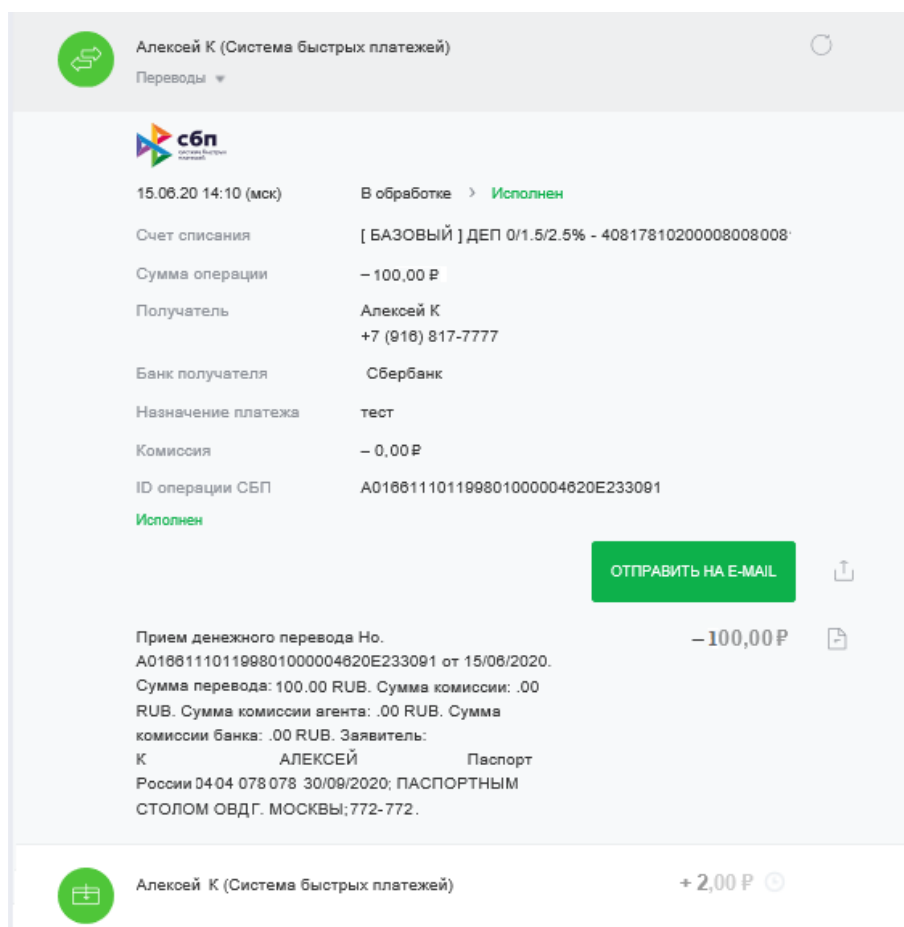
Алексей К (Система быстрых платежей)
Переводы

сбп
система быстрых платежей

15.06.20 14:10 (мск) В обработке › Исполнен

| | |
|---|---|
| Счет списания | [ БАЗОВЫЙ ] ДЕП 0/1.5/2.5% - 4081781020000800800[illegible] |
| Сумма операции | – 100,00 ₽ |
| Получатель | Алексей К +7 (916) 817-7777 |
| Банк получателя | Сбербанк |
| Назначение платежа | тест |
| Комиссия | – 0,00 ₽ |
| ID операции СБП | A01661110119980100004620E233091 |

Исполнен

ОТПРАВИТЬ НА E-MAIL

Прием денежного перевода Но. A01661110119980100004620E233091 от 15/06/2020. Сумма перевода: 100.00 RUB. Сумма комиссии: .00 RUB. Сумма комиссии агента: .00 RUB. Сумма комиссии банка: .00 RUB. Заявитель: К АЛЕКСЕЙ Паспорт России 04 04 078 078 30/09/2020; ПАСПОРТНЫМ СТОЛОМ ОВДГ. МОСКВЫ;772-772.

– 100,00 ₽

Алексей К (Система быстрых платежей)

+ 2,00 ₽